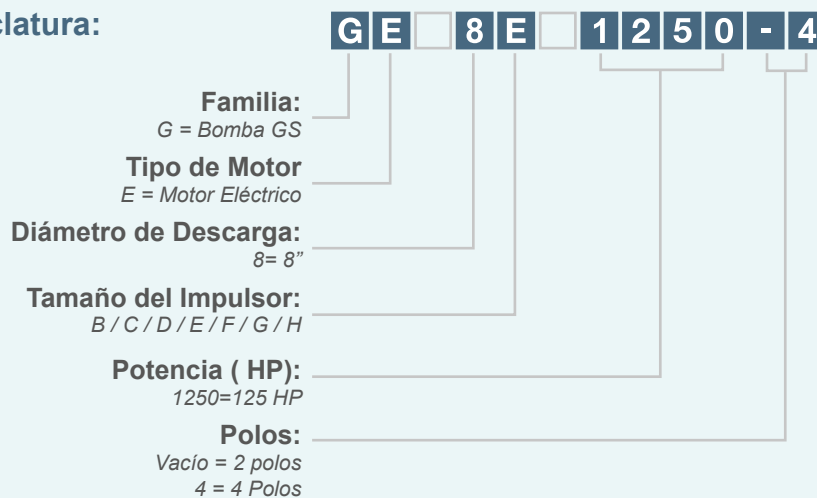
clatura:

G E 8 E 1 2 5 0 - 4

Familia:
G = Bomba GS

Tipo de Motor
E = Motor Eléctrico

Diámetro de Descarga:
8= 8"

Tamaño del Impulsor:
B / C / D / E / F / G / H

Potencia ( HP):
1250=125 HP

Polos:
Vacío = 2 polos
4 = 4 Polos